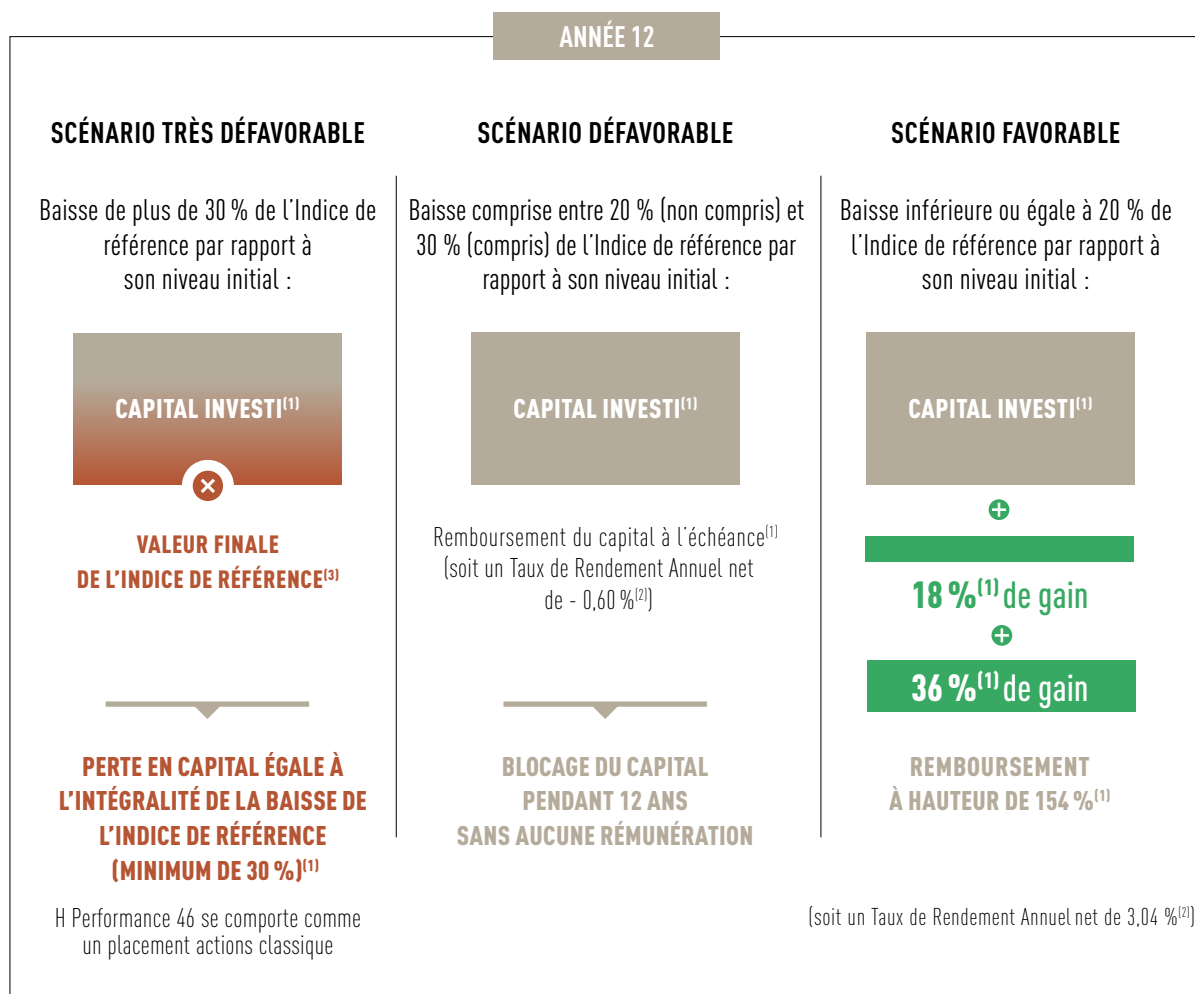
ANNÉE 12

SCÉNARIO TRÈS DÉFAVORABLE

Baisse de plus de 30 % de l'Indice de référence par rapport à son niveau initial :

CAPITAL INVESTI$^{(1)}$

VALEUR FINALE DE L'INDICE DE RÉFÉRENCE$^{(3)}$

PERTE EN CAPITAL ÉGALE À L'INTÉGRALITÉ DE LA BAISSE DE L'INDICE DE RÉFÉRENCE (MINIMUM DE 30 %)$^{(1)}$

H Performance 46 se comporte comme un placement actions classique

SCÉNARIO DÉFAVORABLE

Baisse comprise entre 20 % (non compris) et 30 % (compris) de l'Indice de référence par rapport à son niveau initial :

CAPITAL INVESTI$^{(1)}$

Remboursement du capital à l'échéance$^{(1)}$ (soit un Taux de Rendement Annuel net de - 0,60 %$^{(2)}$)

BLOCAGE DU CAPITAL PENDANT 12 ANS SANS AUCUNE RÉMUNÉRATION

SCÉNARIO FAVORABLE

Baisse inférieure ou égale à 20 % de l'Indice de référence par rapport à son niveau initial :

CAPITAL INVESTI$^{(1)}$

18 %$^{(1)}$ de gain

36 %$^{(1)}$ de gain

REMBOURSEMENT À HAUTEUR DE 154 %$^{(1)}$

(soit un Taux de Rendement Annuel net de 3,04 %$^{(2)}$)